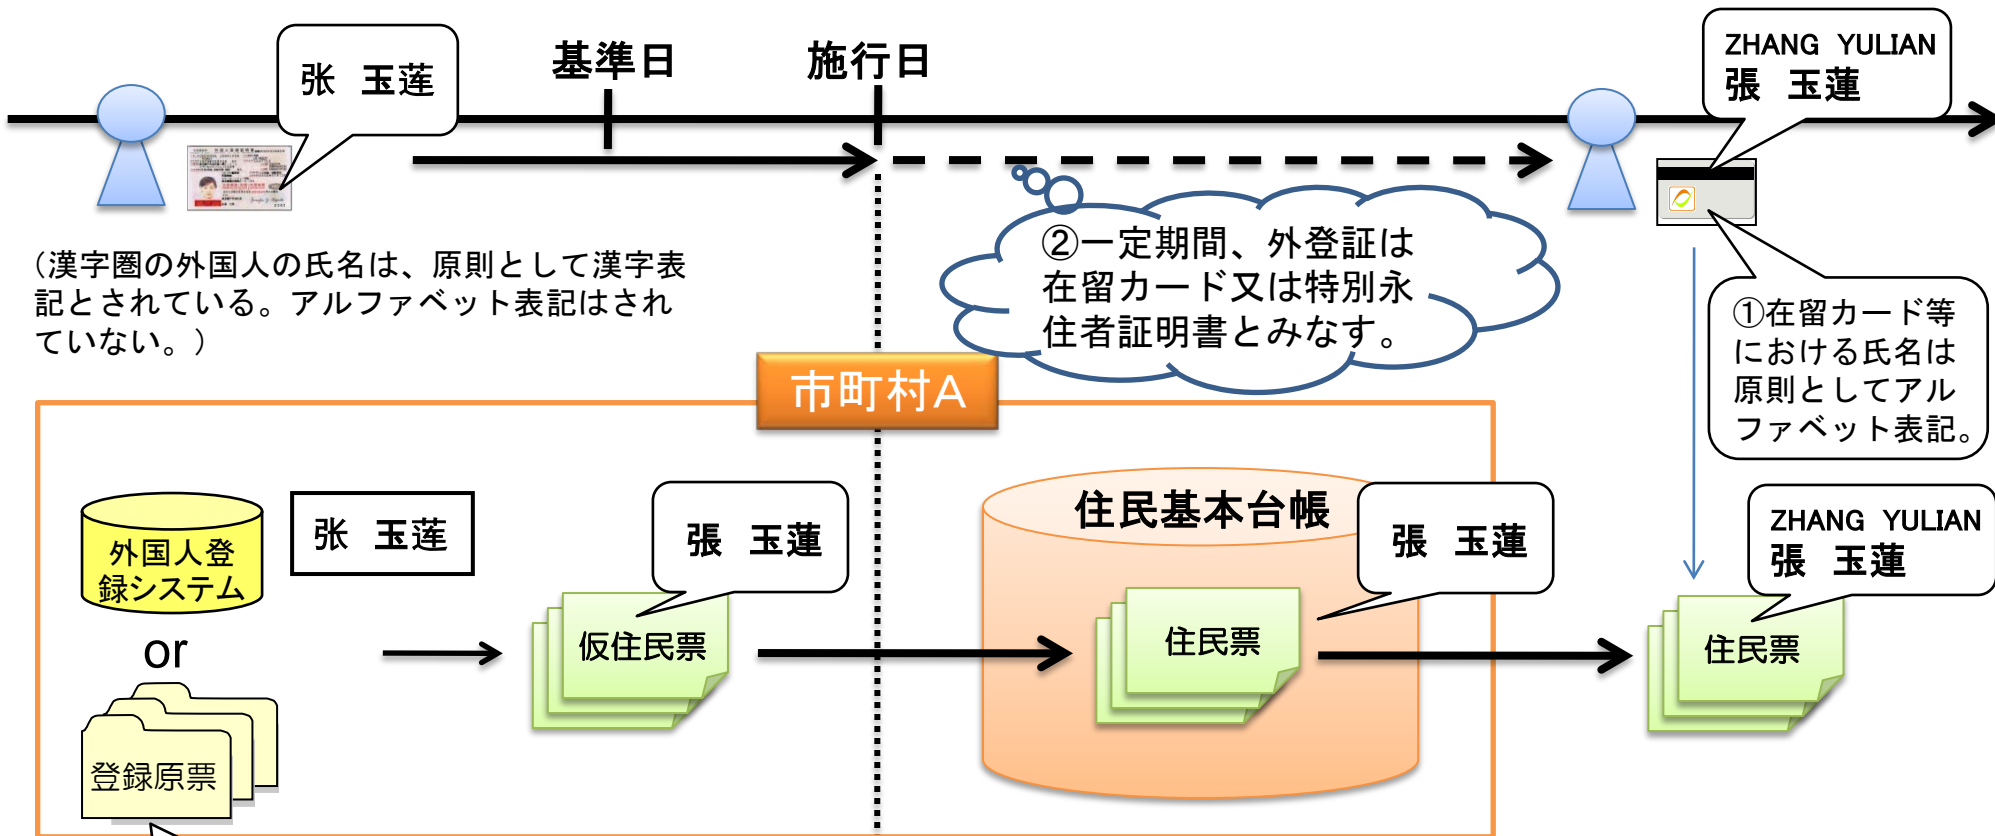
张 玉莲

基準日

施行日

ZHANG YULIAN
張 玉蓮

(漢字圏の外国人の氏名は、原則として漢字表記とされている。アルファベット表記はされていない。)

②一定期間、外登証は在留カード又は特別永住者証明書とみなす。

①在留カード等における氏名は原則としてアルファベット表記。

市町村A

外国人登録システム

or

登録原票

张 玉莲

張 玉蓮

仮住民票

住民基本台帳

張 玉蓮

住民票

ZHANG YULIAN
張 玉蓮

住民票